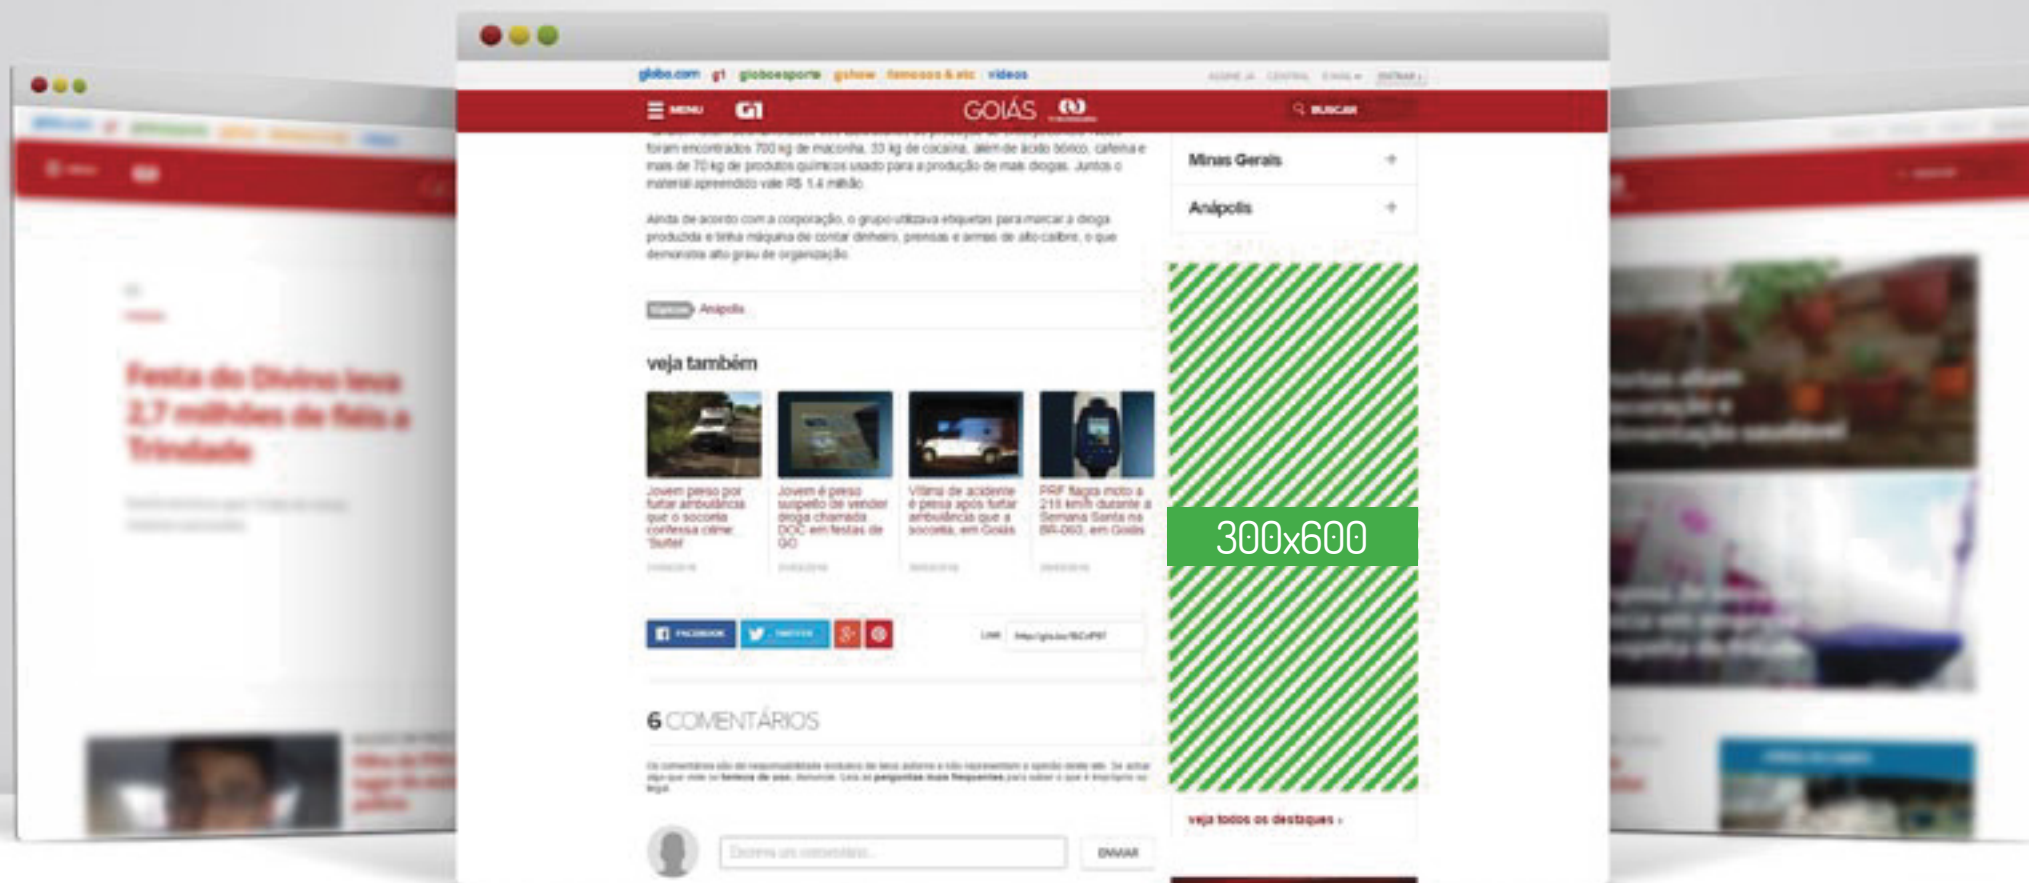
globo.com g1 globoesporte gshow famosos & etc vídeos

MENU G1 GOIÁS BUSCAR

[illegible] foram encontrados 700 kg de maconha, 33 kg de cocaína, além de ácido bórico, cafeína e mais de 70 kg de produtos químicos usado para a produção de mais drogas. Juntos o material apreendido vale R$ 1,4 milhão.

Ainda de acordo com a corporação, o grupo utilizava etiquetas para marcar a droga produzida e tinha máquina de contar dinheiro, prensas e armas de alto calibre, o que demonstra alto grau de organização.

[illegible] Anápolis

veja também

Jovem preso por furtar ambulância que o socorreu confessa crime: 'Surtei'

Jovem é preso suspeito de vender droga chamada DOC em festas de GO

Vítima de acidente é presa após furtar ambulância que a socorreu, em Goiás

PRF flagra moto a 215 km/h durante a Semana Santa na BR-060, em Goiás

FACEBOOK TWITTER

6 COMENTÁRIOS

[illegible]

Escreva um comentário... ENVIAR

Minas Gerais +

Anápolis +

300x600

veja todos os destaques ›

Festa do Divino leva 2,7 milhões de fiéis a Trindade